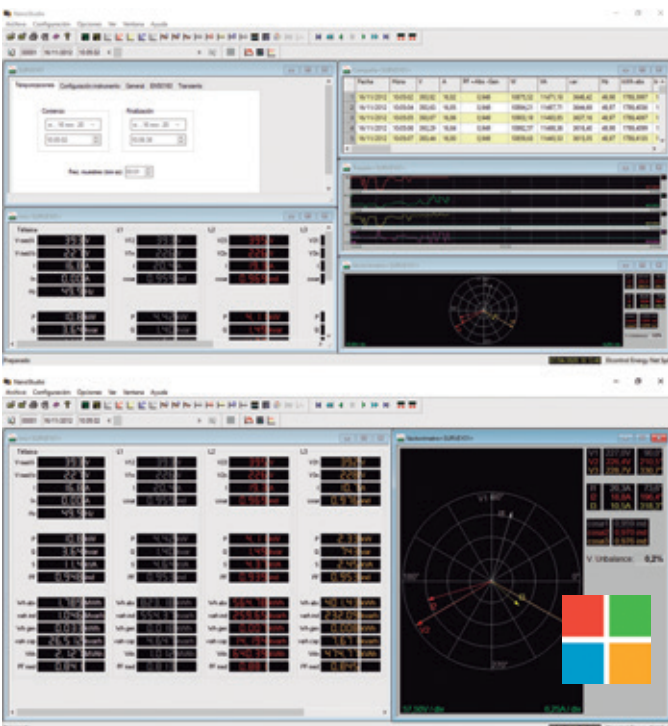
NanoStudio
Archivo Configuración Opciones Ver Ventana Ayuda

Temporizaciones Configuración instrumento General 8000/160 Transitorio
Comienzo
Finalización
Fec. muestreo (seg:ss)

| Fecha | Hora | V | A | PF | W | VA | var | Hz | kWh abs |
|---|---|---|---|---|---|---|---|---|---|
| 16/11/2012 | 10:05:02 | | | | | | | | |
| 16/11/2012 | 10:05:04 | | | | | | | | |
| 16/11/2012 | 10:05:05 | | | | | | | | |
| 16/11/2012 | 10:05:06 | | | | | | | | |
| 16/11/2012 | 10:05:07 | | | | | | | | |

Trifásica
L1
L2
L3

Preparado

NanoStudio
Archivo Configuración Opciones Ver Ventana Ayuda

Trifásica
L1
L2
L3

Vectorímetro SURVEYO

V. Unbalance: 0,2%